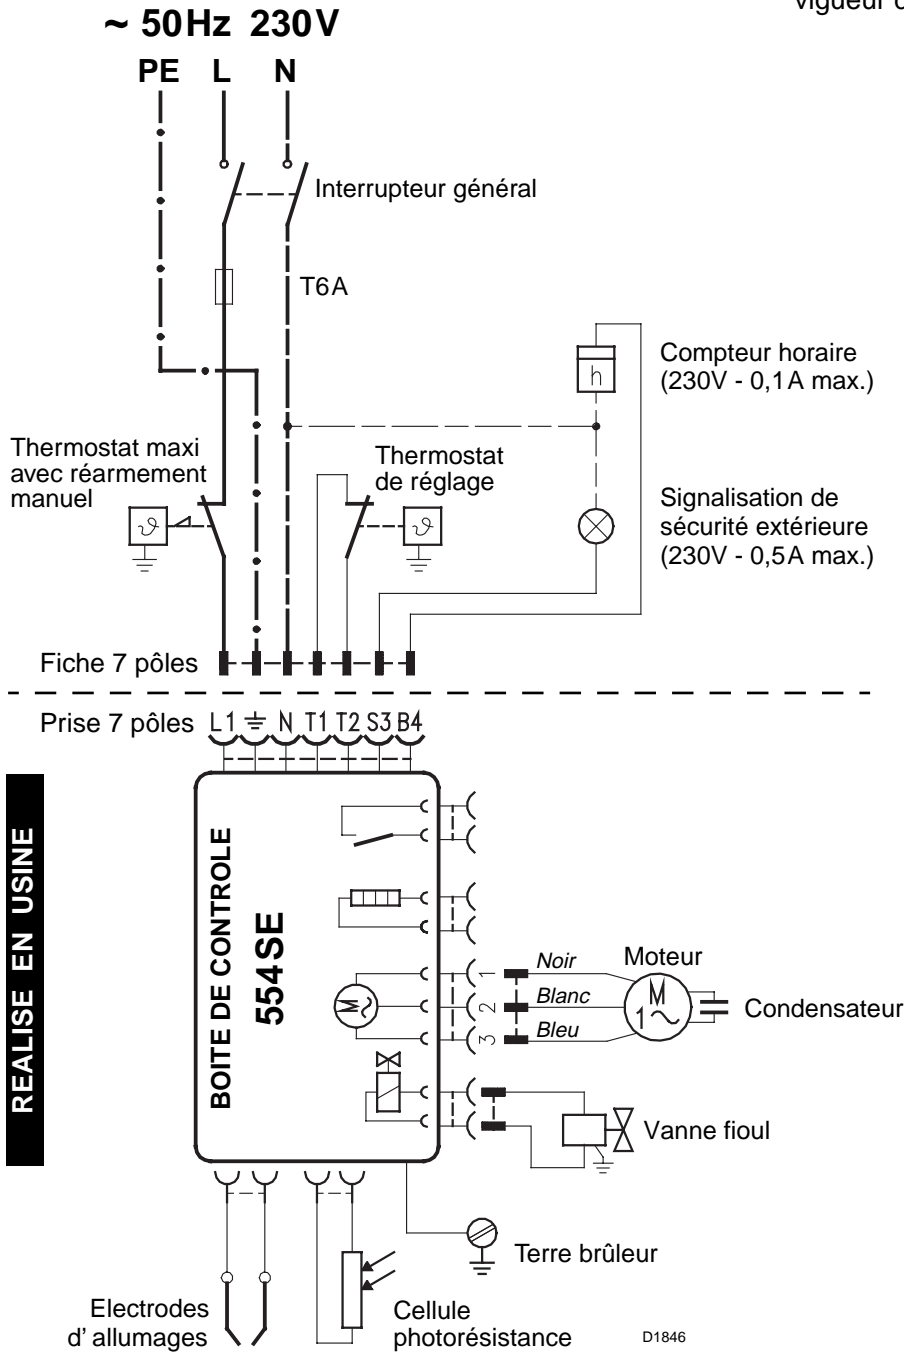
vigueur d

~ 50Hz 230V

PE L N

Interrupteur général

T6A

Compteur horaire (230V - 0,1A max.)

h

Thermostat maxi avec réarmement manuel

Thermostat de réglage

Signalisation de sécurité extérieure (230V - 0,5A max.)

Fiche 7 pôles

Prise 7 pôles L1 ⏚ N T1 T2 S3 B4

REALISE EN USINE

BOITE DE CONTROLE

554SE

1 2 3

Noir

Blanc

Bleu

Moteur

M 1~

Condensateur

Vanne fioul

Terre brûleur

Electrodes d' allumages

Cellule photorésistance

D1846